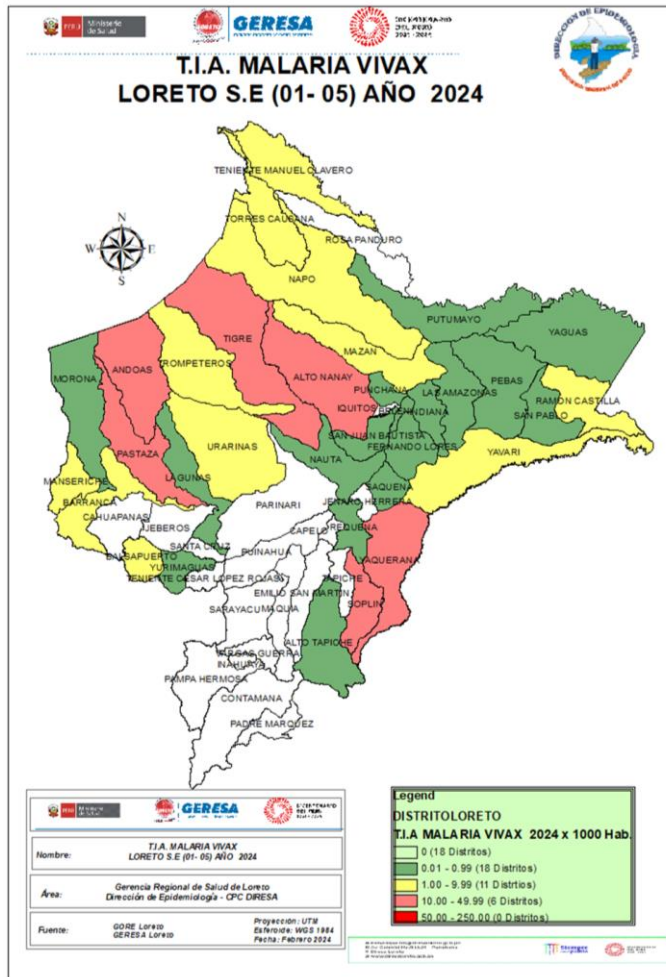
PERÚ Ministerio de Salud

GERESA

BICENTENARIO DEL PERÚ 2021 - 2024

DIRECCIÓN DE EPIDEMIOLOGÍA

T.I.A. MALARIA VIVAX
LORETO S.E (01- 05) AÑO 2024

N
E
S
W

TENIENTE MANUEL CLAVERO
TORRES CAUSANA
ROSA PANDURO
NAPO
PUTUMAYO
YAGUAS
TIGRE
MAZAN
MORONA
ANDOAS
TROMPETEROS
ALTO NANAY
PUNCHANA
LAS AMAZONAS
PEBAS
RAMON CASTILLA
SAN PABLO
IQUITOS
BELEN
INDIANA
SAN JUAN BAUTISTA
FERNANDO LORES
URARINAS
PASTAZA
NAUTA
YAVARI
LAGUNAS
MANSERICHE
BARRANCA
CAHUAPANAS
PARINARI
JENARO HERRERA
SAQUENA
JEBEROS
CAPELO
REQUENA
SANTA CRUZ
PUINAHUA
YAQUERANA
BALSAPUERTO
YURIMAGUAS
TENIENTE CESAR LOPEZ ROJAS
TAPICHE
EMILIO SAN MARTIN
SOPLIN
SARAYACU
MAQUIA
ALTO TAPICHE
VARGAS GUERRA
INAHUAYA
PAMPA HERMOSA
CONTAMANA
PADRE MARQUEZ

PERÚ Ministerio de Salud
GERESA
BICENTENARIO DEL PERÚ 2021 - 2024

| Nombre: | T.I.A. MALARIA VIVAX LORETO S.E (01- 05) AÑO 2024 |
|---|---|
| Área: | Gerencia Regional de Salud de Loreto Dirección de Epidemiología - CPC DIRESA |
| Fuente: | GORE Loreto GERESA Loreto | Proyección: UTM Esferoide: WGS 1984 Fecha: Febrero 2024 |

Legend
DISTRITOLORETO
T.I.A MALARIA VIVAX 2024 x 1000 Hab.
0 (18 Distritos)
0.01 - 0.99 (18 Distritos)
1.00 - 9.99 (11 Distrtios)
10.00 - 49.99 (6 Distrtios)
50.00 - 250.00 (0 Distritos)

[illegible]